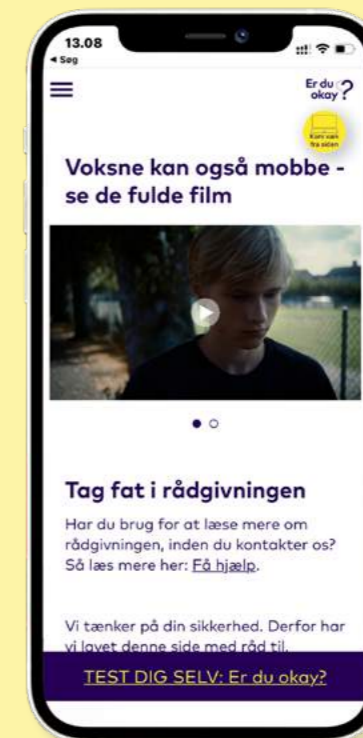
13.08
◂ Søg

Er du okay?

Kom væk fra siden

Voksne kan også mobbe - se de fulde film

Tag fat i rådgivningen

Har du brug for at læse mere om rådgivningen, inden du kontakter os? Så læs mere her: Få hjælp.

Vi tænker på din sikkerhed. Derfor har vi lavet denne side med råd til.

TEST DIG SELV: Er du okay?